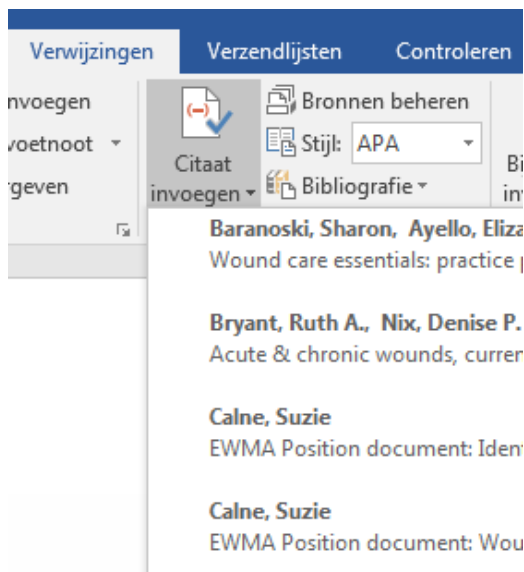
Verwijzingen Verzendlijsten Controleren

nvoegen
voetnoot
rgeven

Citaat invoegen

Bronnen beheren
Stijl: APA
Bibliografie

Bi
in

Baranoski, Sharon, Ayello, Eliza
Wound care essentials: practice

Bryant, Ruth A., Nix, Denise P.
Acute & chronic wounds, curre

Calne, Suzie
EWMA Position document: Iden

Calne, Suzie
EWMA Position document: Wou